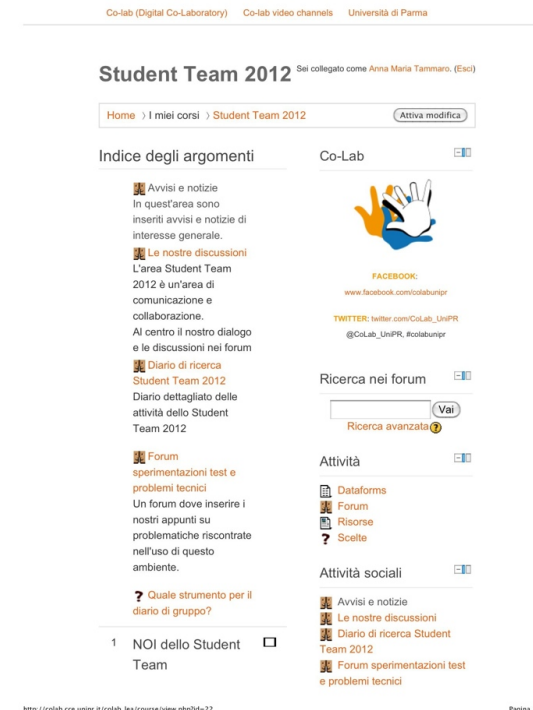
Co-lab (Digital Co-Laboratory) Co-lab video channels Università di Parma

Student Team 2012

Sei collegato come Anna Maria Tammaro. (Esci)

Home › I miei corsi › Student Team 2012

Attiva modifica

Indice degli argomenti

Avvisi e notizie
In quest'area sono inseriti avvisi e notizie di interesse generale.

Le nostre discussioni
L'area Student Team 2012 è un'area di comunicazione e collaborazione.
Al centro il nostro dialogo e le discussioni nei forum

Diario di ricerca Student Team 2012
Diario dettagliato delle attività dello Student Team 2012

Forum sperimentazioni test e problemi tecnici
Un forum dove inserire i nostri appunti su problematiche riscontrate nell'uso di questo ambiente.

Quale strumento per il diario di gruppo?

1 NOI dello Student Team

Co-Lab

FACEBOOK:
www.facebook.com/colabunipr

TWITTER: twitter.com/CoLab_UniPR
@CoLab_UniPR, #colabunipr

Ricerca nei forum

Vai

Ricerca avanzata

Attività

Dataforms
Forum
Risorse
Scelte

Attività sociali

Avvisi e notizie
Le nostre discussioni
Diario di ricerca Student Team 2012
Forum sperimentazioni test e problemi tecnici

http://colab.cce.unipr.it/colab_lea/course/view.php?id=22

Pagina